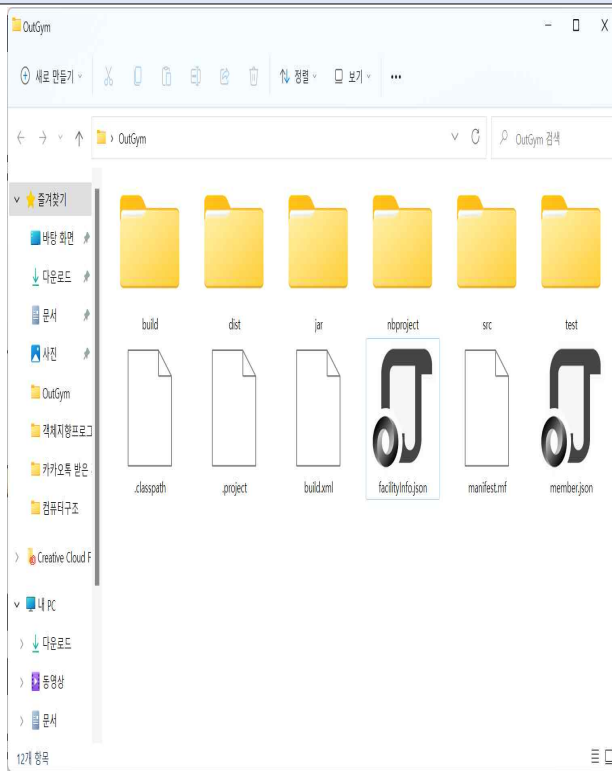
OutGym

새로 만들기

정렬

보기

...

OutGym

OutGym 검색

즐겨찾기

바탕 화면

다운로드

문서

사진

OutGym

객체지향프로그

카카오톡 받은

컴퓨터구조

Creative Cloud F

내 PC

다운로드

동영상

문서

build

dist

jar

nbproject

src

test

.classpath

.project

build.xml

facilityInfo.json

manifest.mf

member.json

12개 항목